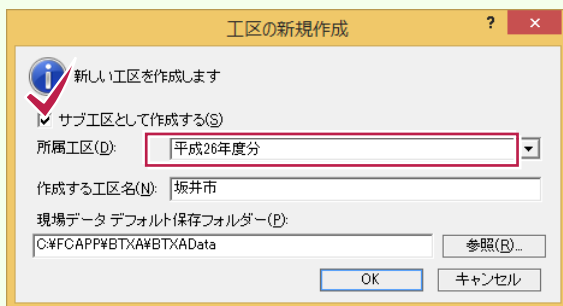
工区の新規作成

?

新しい工区を作成します

サブ工区として作成する(S)

所属工区(D): 平成26年度分

作成する工区名(N): 坂井市

現場データ デフォルト保存フォルダー(P):

C:¥FCAPP¥BTXA¥BTXAData

参照(R)...

OK

キャンセル